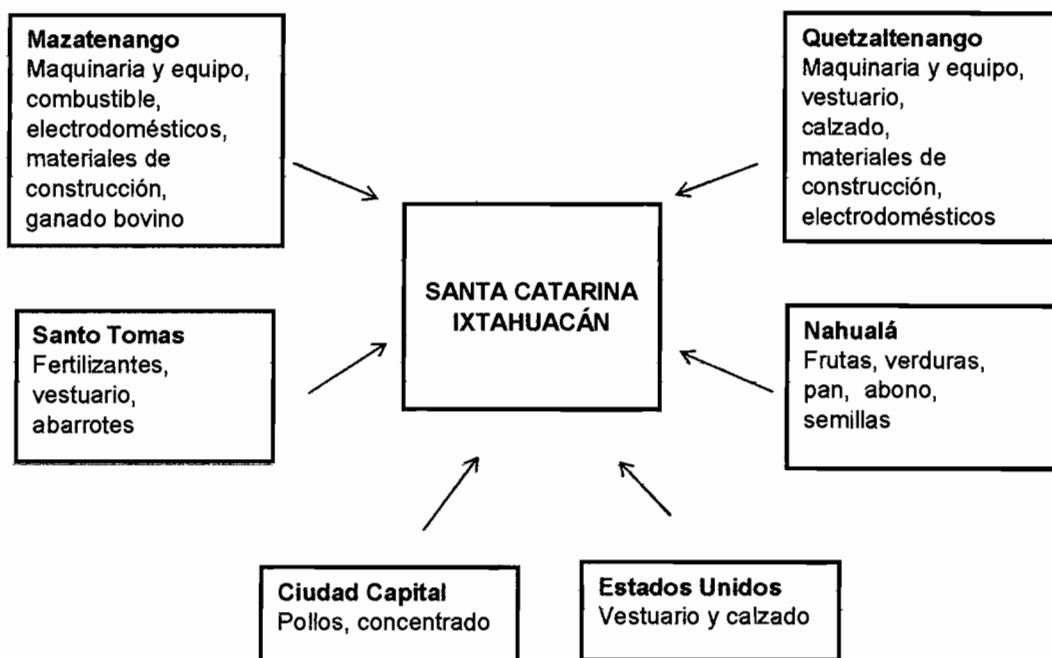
**Mazatenango**
Maquinaria y equipo, combustible, electrodomésticos, materiales de construcción, ganado bovino

**Quetzaltenango**
Maquinaria y equipo, vestuario, calzado, materiales de construcción, electrodomésticos

**SANTA CATARINA IXTAHUACÁN**

**Santo Tomas**
Fertilizantes, vestuario, abarrotes

**Nahualá**
Frutas, verduras, pan, abono, semillas

**Ciudad Capital**
Pollos, concentrado

**Estados Unidos**
Vestuario y calzado